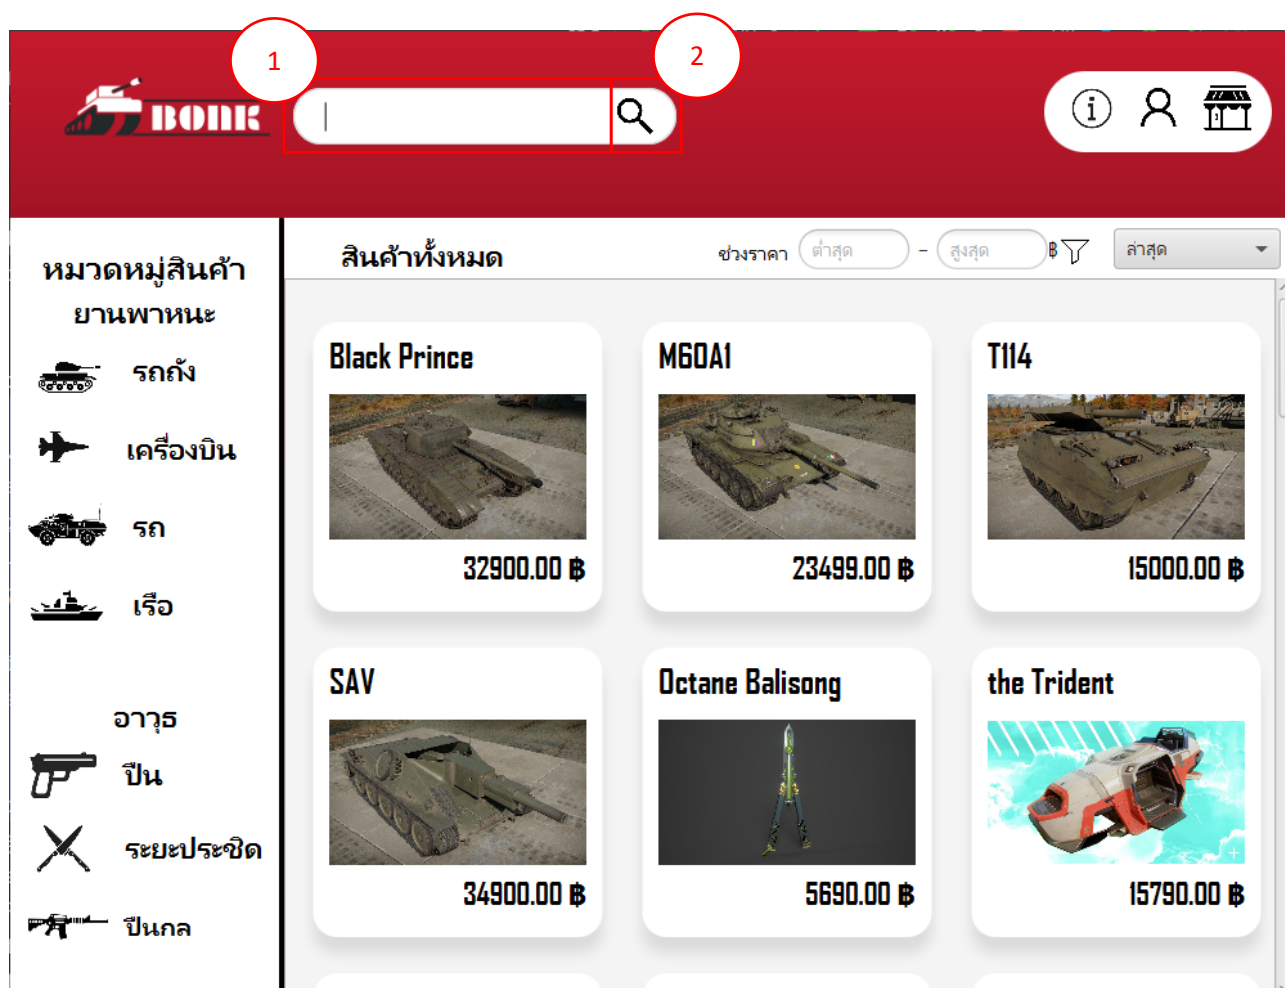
1

2

BONK

หมวดหมู่สินค้า

ยานพาหนะ

รถถัง

เครื่องบิน

รถ

เรือ

อาวุธ

ปืน

ระยะประชิด

ปืนกล

สินค้าทั้งหมด

ช่วงราคา ต่ำสุด - สูงสุด ฿

ล่าสุด

Black Prince

32900.00 ฿

M60A1

23499.00 ฿

T114

15000.00 ฿

SAV

34900.00 ฿

Octane Balisong

5690.00 ฿

the Trident

15790.00 ฿